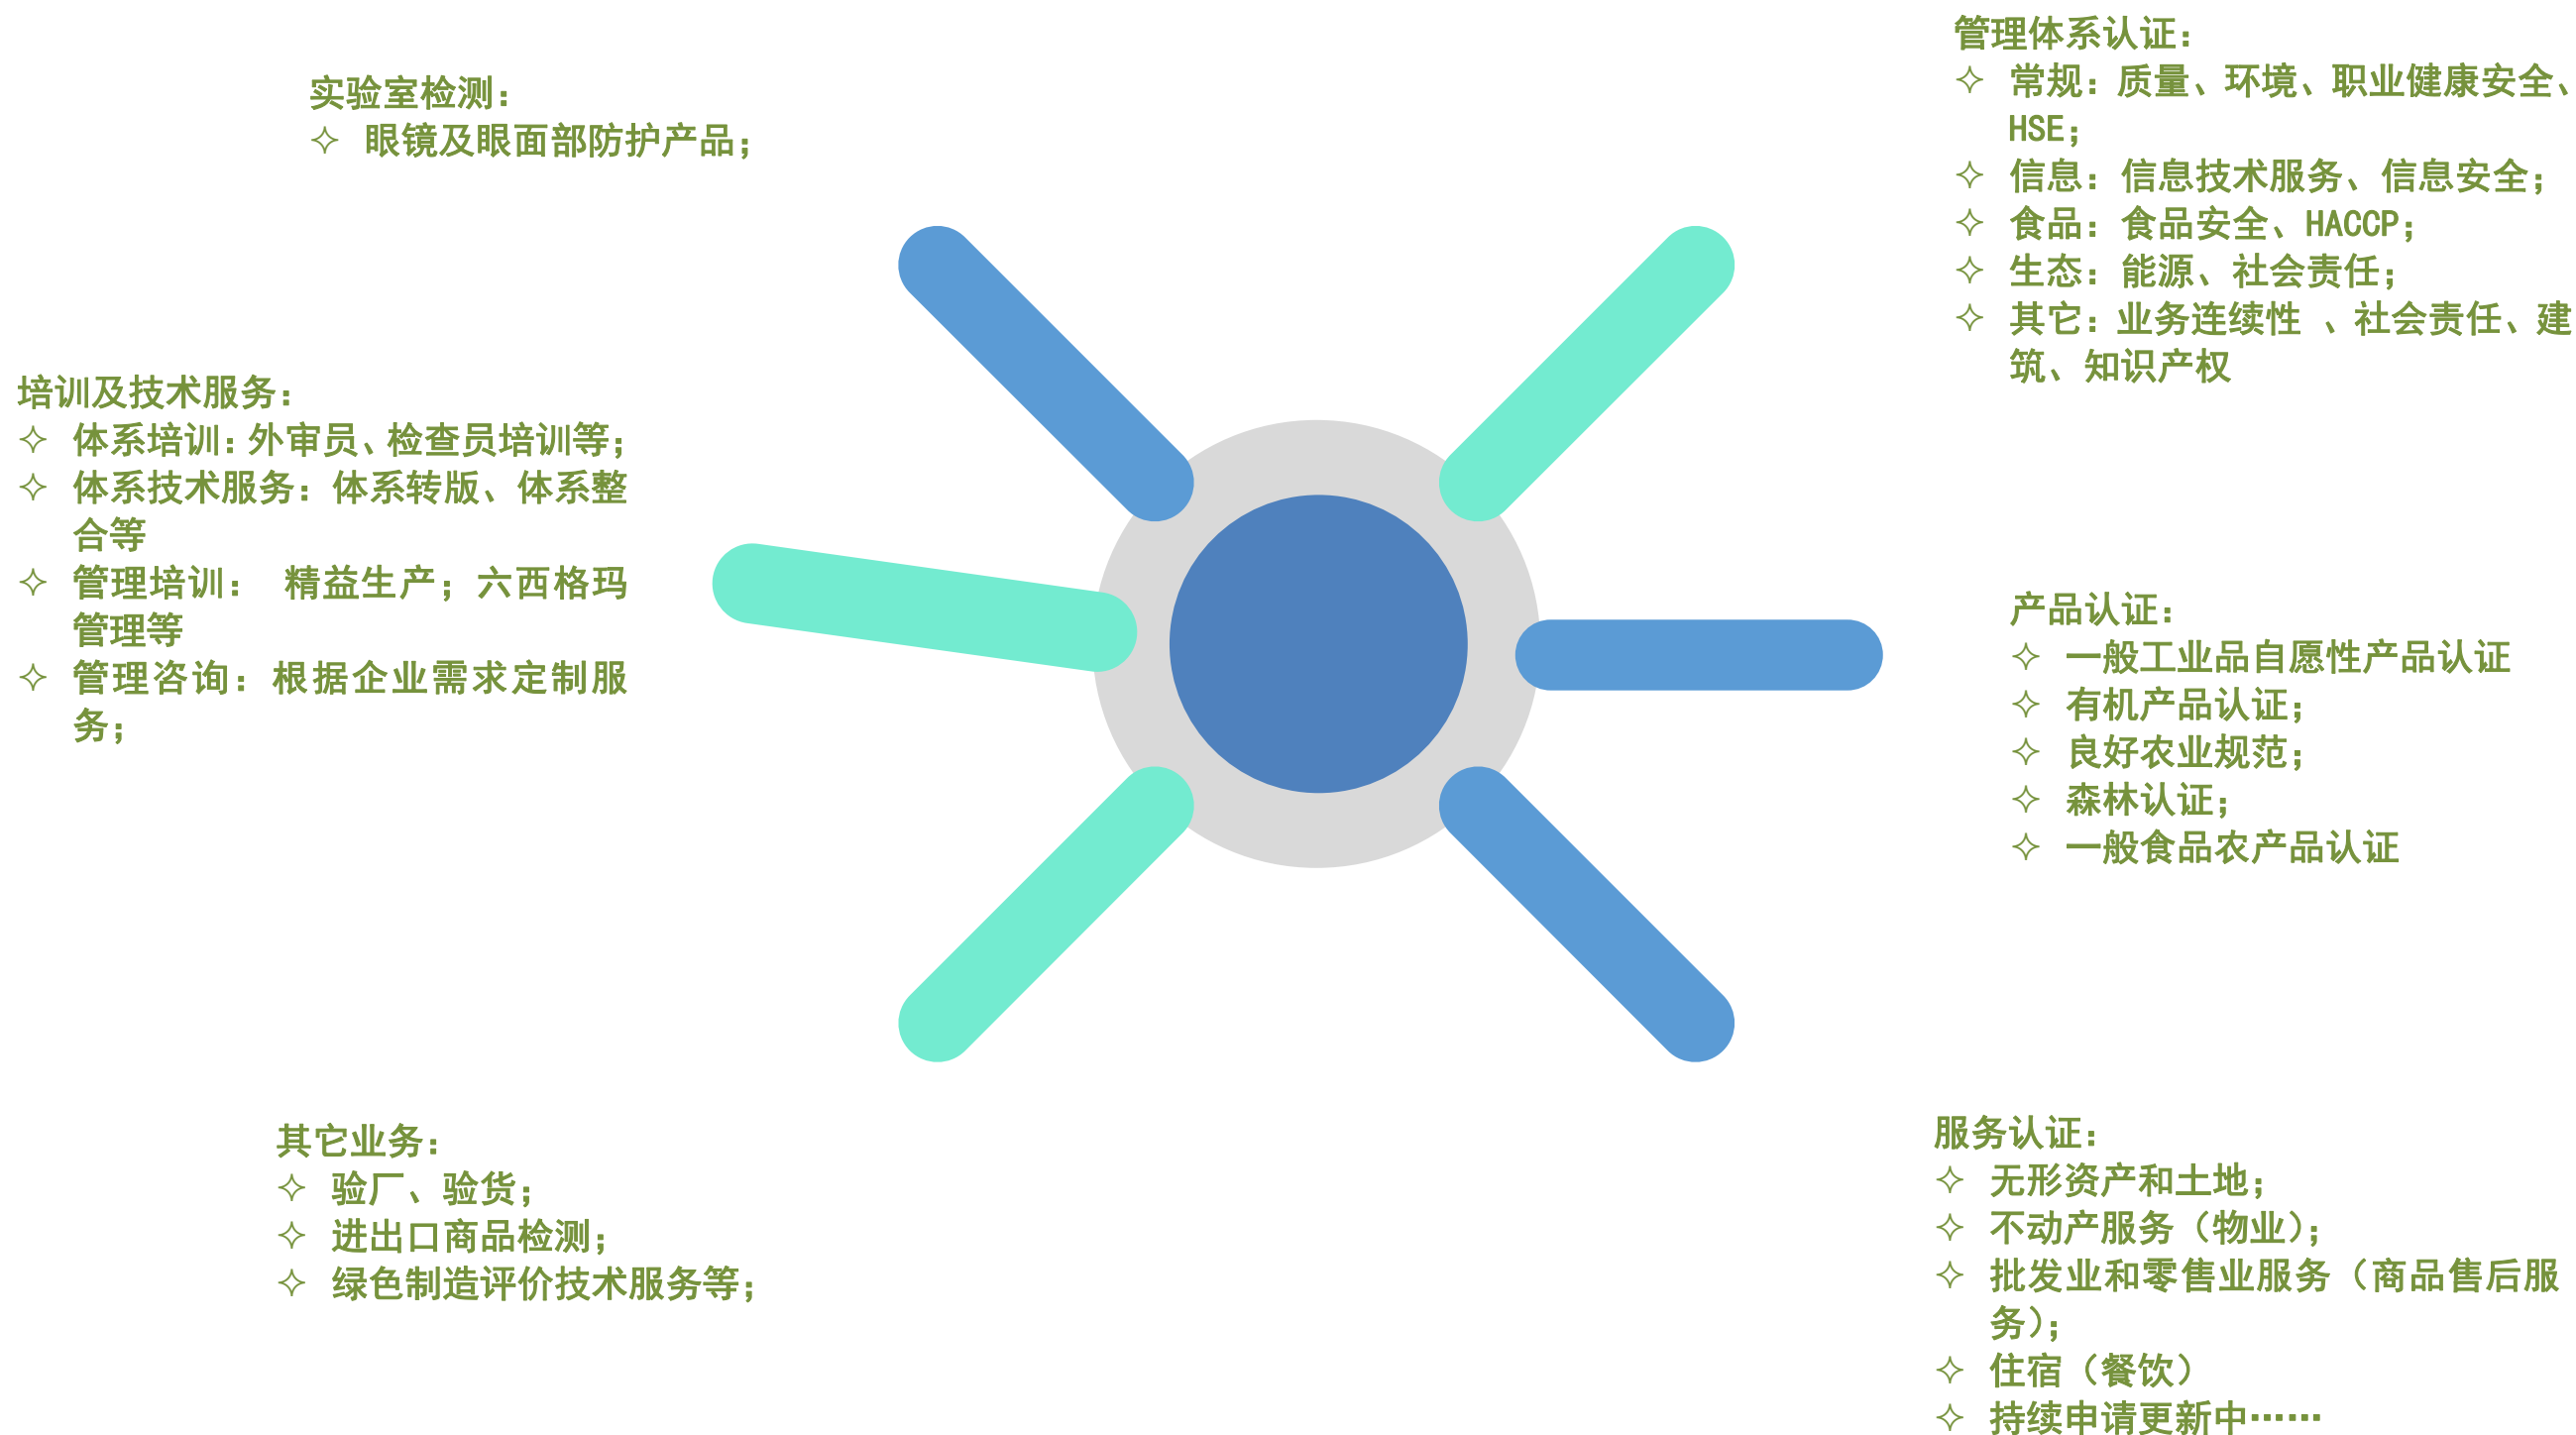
实验室检测：

✧ 眼镜及眼面部防护产品；

管理体系认证：

✧ 常规：质量、环境、职业健康安全、HSE；

✧ 信息：信息技术服务、信息安全；

✧ 食品：食品安全、HACCP；

✧ 生态：能源、社会责任；

✧ 其它：业务连续性 、社会责任、建筑、知识产权

培训及技术服务：

✧ 体系培训：外审员、检查员培训等；

✧ 体系技术服务：体系转版、体系整合等

✧ 管理培训： 精益生产；六西格玛管理等

✧ 管理咨询：根据企业需求定制服务；

产品认证：

✧ 一般工业品自愿性产品认证

✧ 有机产品认证；

✧ 良好农业规范；

✧ 森林认证；

✧ 一般食品农产品认证

其它业务：

✧ 验厂、验货；

✧ 进出口商品检测；

✧ 绿色制造评价技术服务等；

服务认证：

✧ 无形资产和土地；

✧ 不动产服务（物业）；

✧ 批发业和零售业服务（商品售后服务）；

✧ 住宿（餐饮）

✧ 持续申请更新中……